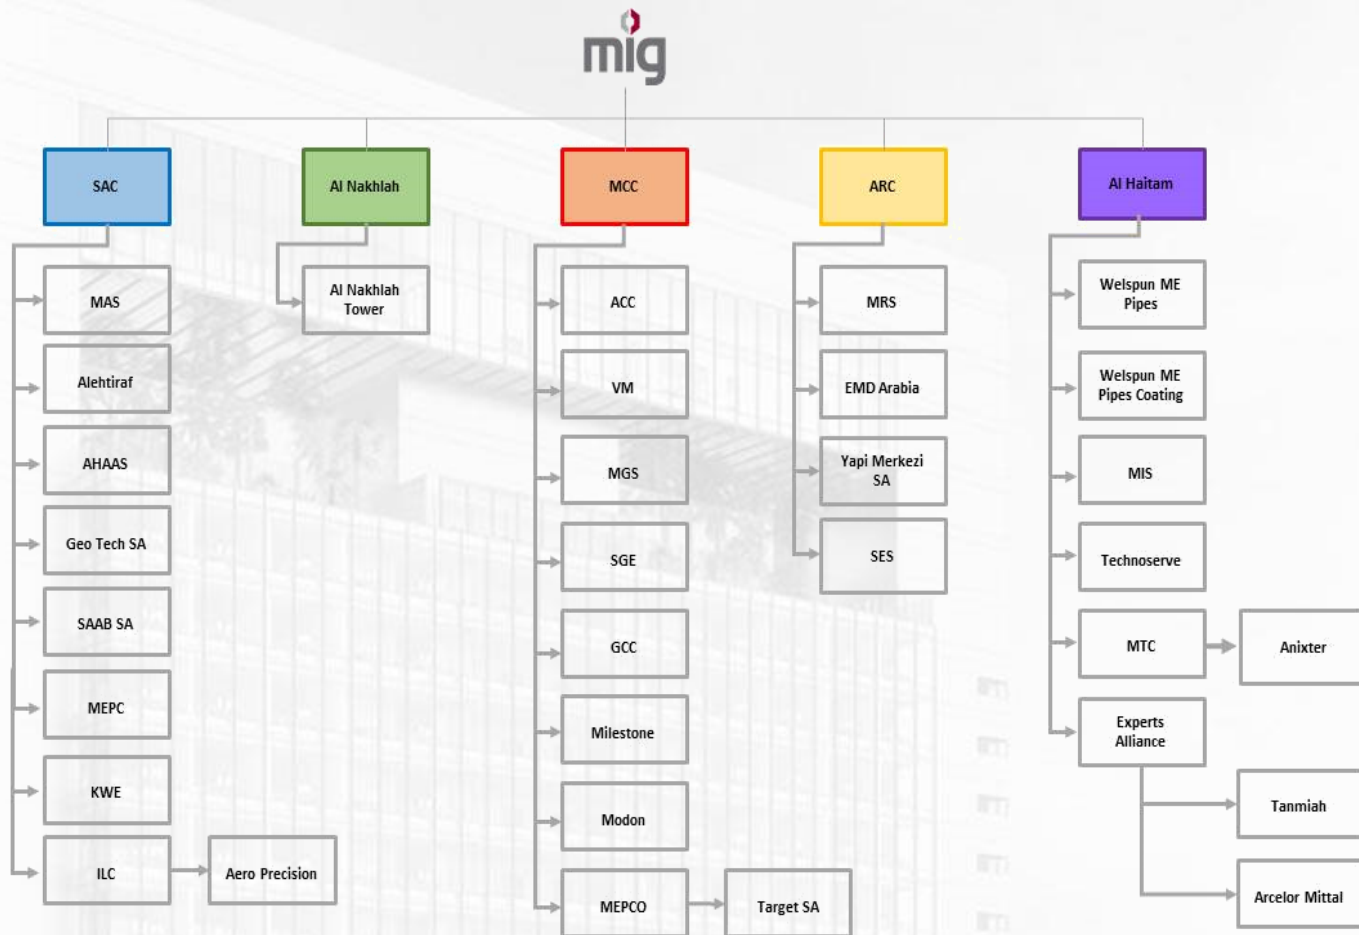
mig

SAC
MAS
Alehtiraf
AHAAS
Geo Tech SA
SAAB SA
MEPC
KWE
ILC
Aero Precision

Al Nakhlah
Al Nakhlah Tower

MCC
ACC
VM
MGS
SGE
GCC
Milestone
Modon
MEPCO
Target SA

ARC
MRS
EMD Arabia
Yapi Merkezi SA
SES

Al Haitam
Welspun ME Pipes
Welspun ME Pipes Coating
MIS
Technoserve
MTC
Anixter
Experts Alliance
Tanmiah
Arcelor Mittal